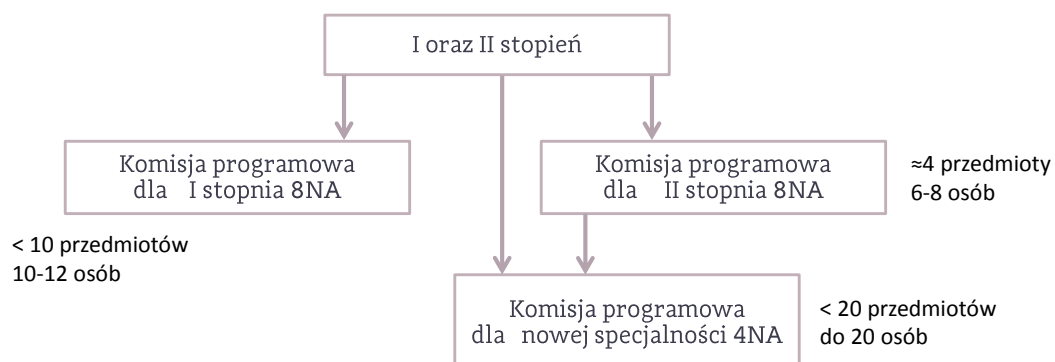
I oraz II stopień

Komisja programowa dla I stopnia 8NA

< 10 przedmiotów
10-12 osób

Komisja programowa dla II stopnia 8NA

≈4 przedmioty
6-8 osób

Komisja programowa dla nowej specjalności 4NA

< 20 przedmiotów
do 20 osób